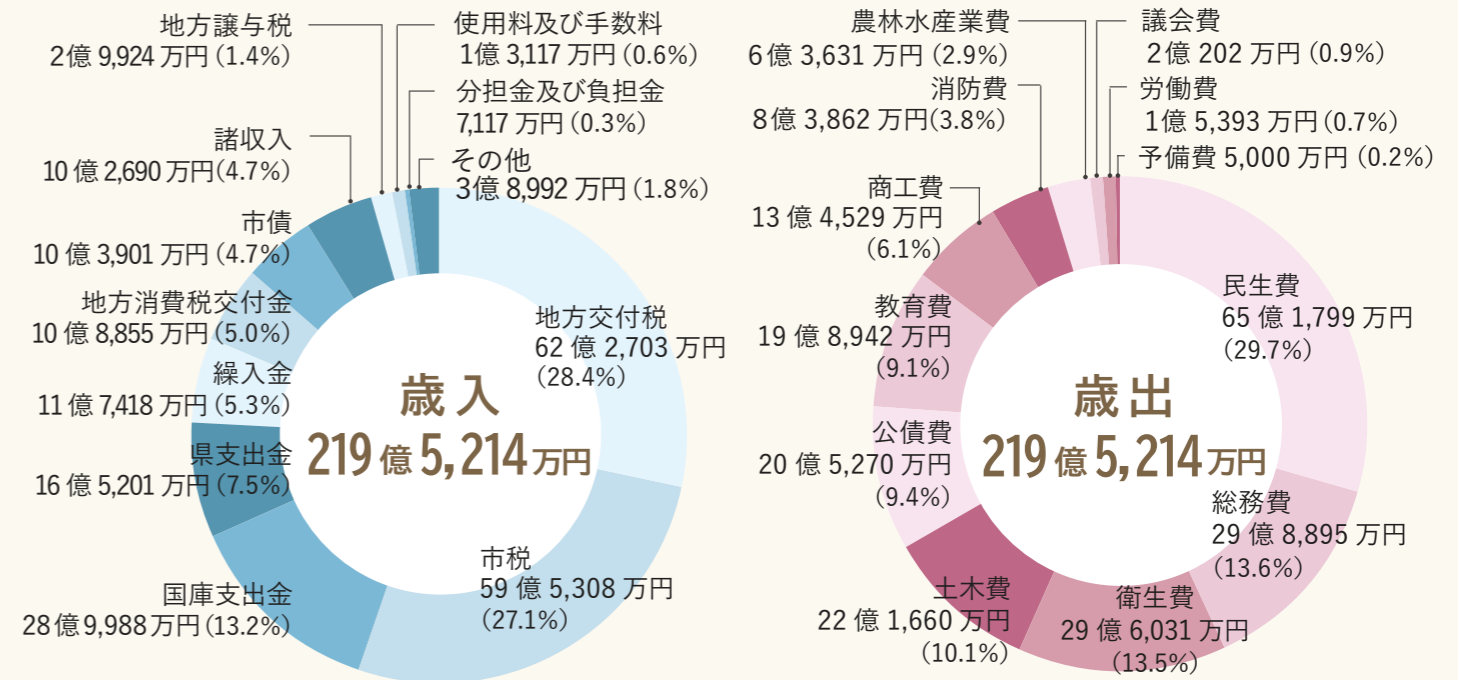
地方譲与税
2億 9,924 万円（1.4%）

使用料及び手数料
1億 3,117 万円（0.6%）

分担金及び負担金
7,117 万円（0.3%）

諸収入
10 億 2,690 万円（4.7%）

その他
3億 8,992 万円（1.8%）

市債
10 億 3,901 万円（4.7%）

地方消費税交付金
10 億 8,855 万円（5.0%）

繰入金
11 億 7,418 万円（5.3%）

県支出金
16 億 5,201 万円（7.5%）

国庫支出金
28 億 9,988 万円（13.2%）

地方交付税
62 億 2,703 万円
（28.4%）

市税
59 億 5,308 万円
（27.1%）

歳入
219 億 5,214 万円

農林水産業費
6 億 3,631 万円（2.9%）

議会費
2 億 202 万円（0.9%）

消防費
8 億 3,862 万円（3.8%）

労働費
1億 5,393 万円（0.7%）

予備費 5,000 万円（0.2%）

商工費
13 億 4,529 万円
（6.1%）

教育費
19 億 8,942 万円
（9.1%）

公債費
20 億 5,270 万円
（9.4%）

土木費
22 億 1,660 万円
（10.1%）

民生費
65 億 1,799 万円
（29.7%）

総務費
29 億 8,895 万円
（13.6%）

衛生費
29 億 6,031 万円
（13.5%）

歳出
219 億 5,214 万円